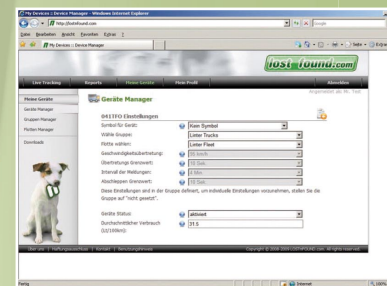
My Devices :: Device Manager - Windows Internet Explorer

http://lostnfound.com

Google

Datei Bearbeiten Ansicht Favoriten Extras ?

My Devices :: Device Manager

Seite Extras

lost-found.com

Live Tracking Reports Meine Geräte Mein Profil Abmelden

Meine Geräte

Geräte Manager

Gruppen Manager

Flotten Manager

Downloads

Geräte Manager

0415TFO Einstellungen

Symbol für Gerät: Kein Symbol

Wähle Gruppe: Lintier Trucks

Flotte wählen: Lintier Fleet

Geschwindigkeitsbeschränkung: 20 km/h

Übertretungs Grenzwert: 10 Sek.

Intervall der Meldungen: 4 Min.

Abschleppen Grenzwert: 10 Sek.

Diese Einstellungen sind in der Gruppe definiert, um individuelle Einstellungen vorzunehmen, stellen Sie die Gruppe auf "nicht gesetzt".

Geräte Status: aktiviert

Durchschnittlicher Verbrauch (l/100km): 31.5

Fertig

Internet

100%